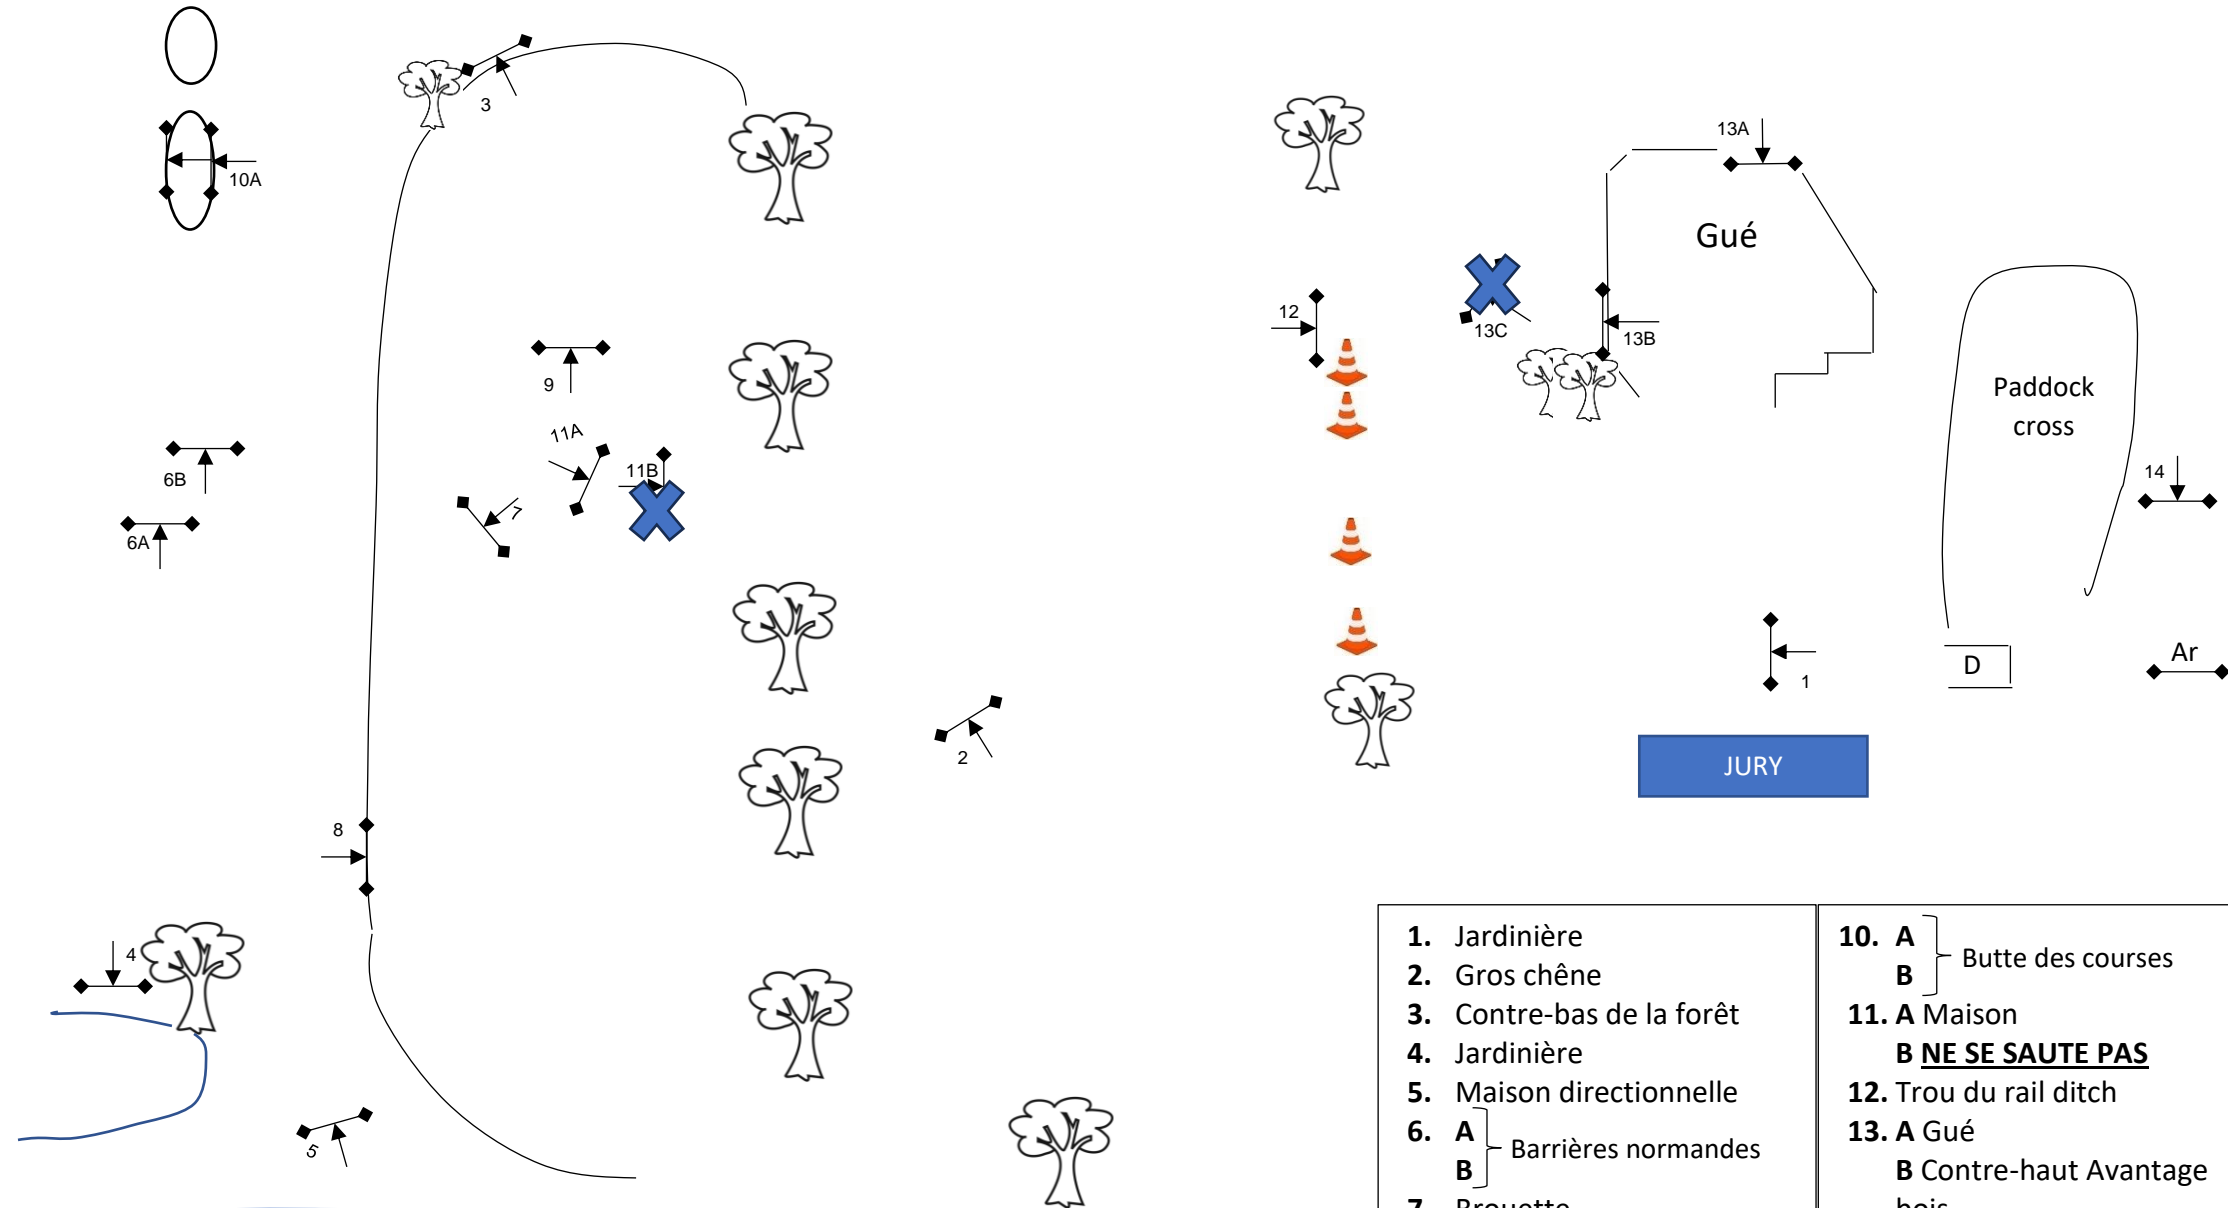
10A

3

13A

Gué

12

13C

13B

Paddock cross

9

11A

6B

11B

7

6A

14

D

Ar

1

2

JURY

8

4

5

1. Jardinière
2. Gros chêne
3. Contre-bas de la forêt
4. Jardinière
5. Maison directionnelle
6. A
B
Barrières normandes
7. Brouette

10. A
B
Butte des courses
11. A Maison
B NE SE SAUTE PAS
12. Trou du rail ditch
13. A Gué
B Contre-haut Avantage bois